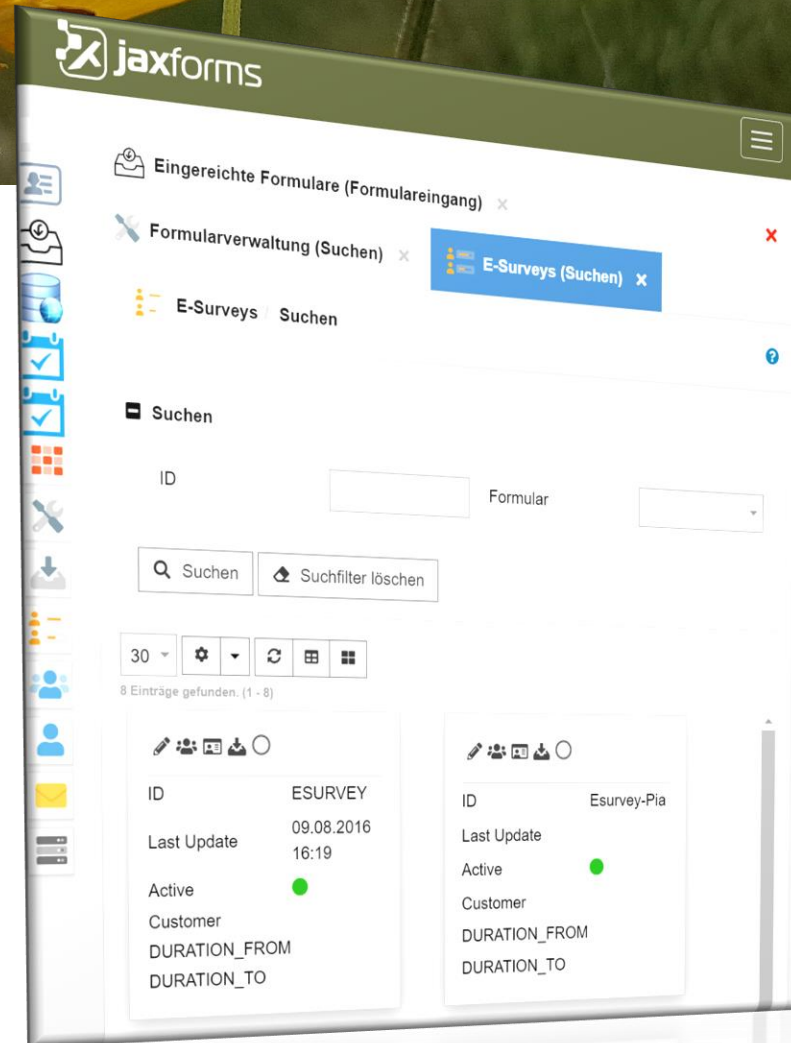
jaxforms

Eingereichte Formulare (Formulareingang) ×

Formularverwaltung (Suchen) ×

E-Surveys (Suchen) ×

E-Surveys / Suchen

Suchen

ID

Formular

Suchen

Suchfilter löschen

30

8 Einträge gefunden. (1 - 8)

| ID | ESURVEY |
|---|---|
| Last Update | 09.08.2016 16:19 |
| Active | |
| Customer | |
| DURATION_FROM | |
| DURATION_TO | |

| ID | Esurvey-Pia |
|---|---|
| Last Update | |
| Active | |
| Customer | |
| DURATION_FROM | |
| DURATION_TO | |